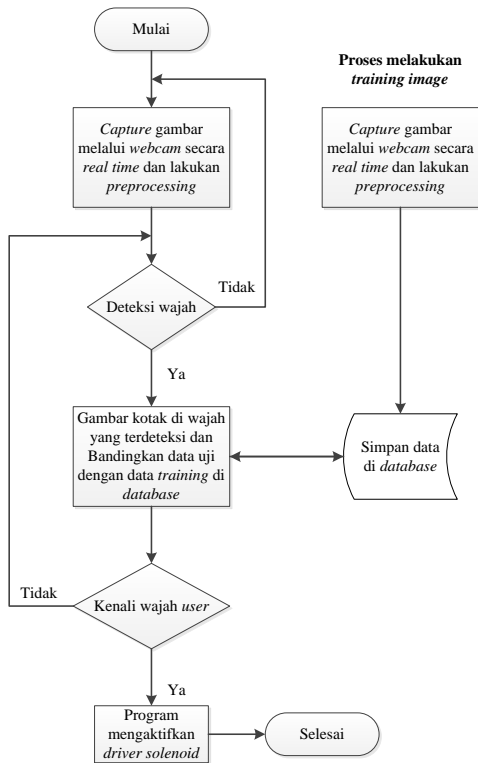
Mulai

Capture gambar melalui webcam secara real time dan lakukan preprocessing

Deteksi wajah

Tidak

Ya

Gambar kotak di wajah yang terdeteksi dan Bandingkan data uji dengan data training di database

Kenali wajah user

Tidak

Ya

Program mengaktifkan driver solenoid

Selesai

Proses melakukan training image

Capture gambar melalui webcam secara real time dan lakukan preprocessing

Simpan data di database